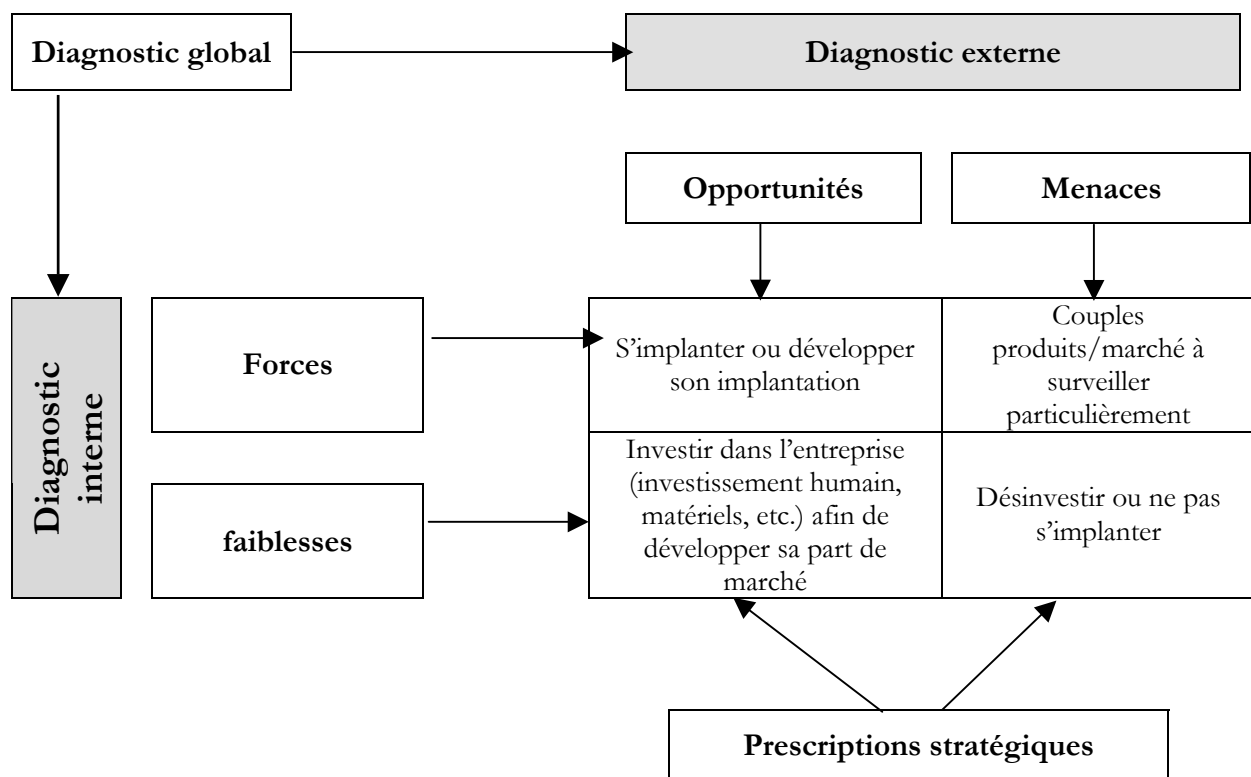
Diagnostic global

Diagnostic externe

Opportunités

Menaces

Diagnostic interne

Forces

S'implanter ou développer son implantation

Couples produits/marché à surveiller particulièrement

faiblesses

Investir dans l'entreprise (investissement humain, matériels, etc.) afin de développer sa part de marché

Désinvestir ou ne pas s'implanter

Prescriptions stratégiques